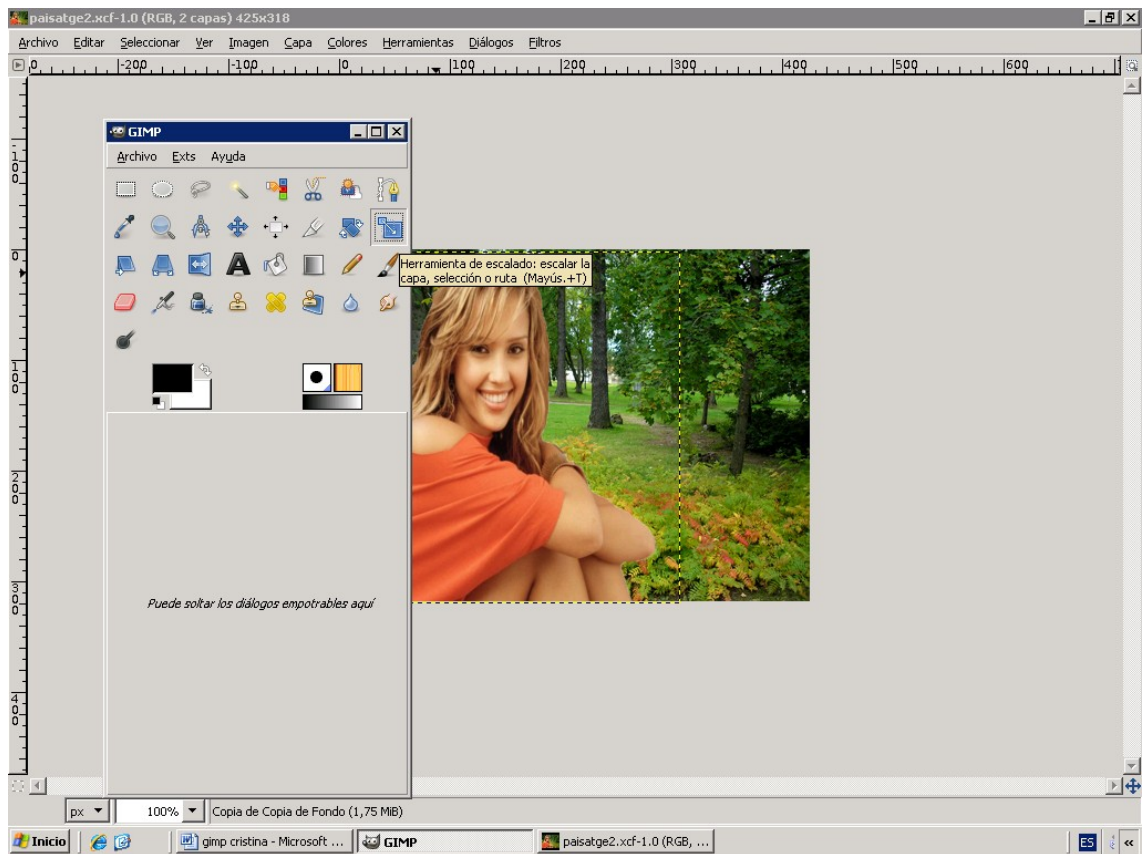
paisatge2.xcf-1.0 (RGB, 2 capas) 425x318

Archivo Editar Seleccionar Ver Imagen Capa Colores Herramientas Diálogos Filtros

-200 -100 0 100 200 300 400 500 600

GIMP

Archivo Exts Ayuda

Herramienta de escalado: escalar la capa, selección o ruta (Mayús.+T)

Puede soltar los diálogos empotrables aquí

px 100% Copia de Copia de Fondo (1,75 MiB)

Inicio gimp cristina - Microsoft ... GIMP paisatge2.xcf-1.0 (RGB, ... ES